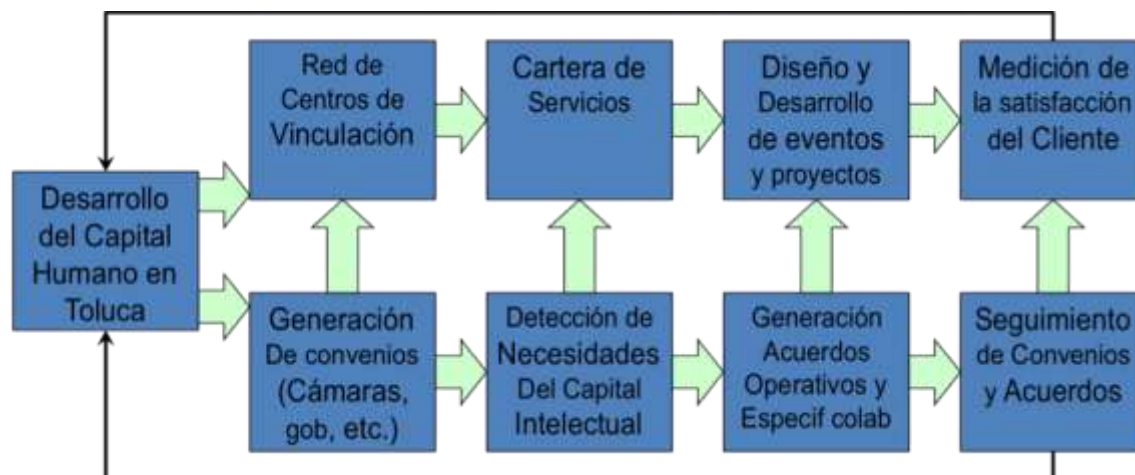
Desarrollo del Capital Humano en Toluca

Red de Centros de Vinculación

Cartera de Servicios

Diseño y Desarrollo de eventos y proyectos

Medición de la satisfacción del Cliente

Generación De convenios (Cámaras, gob, etc.)

Detección de Necesidades Del Capital Intelectual

Generación Acuerdos Operativos y Especif colab

Seguimiento de Convenios y Acuerdos